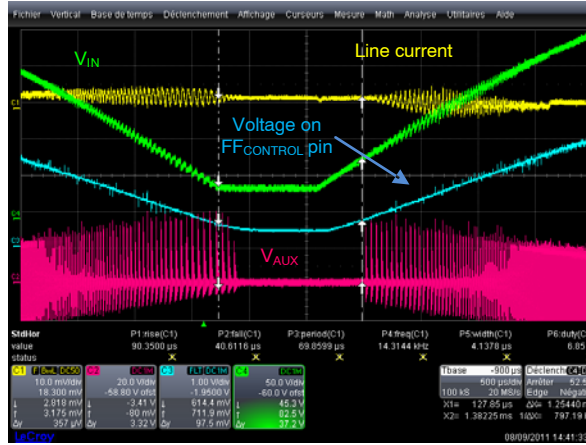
Fichier Vertical Base de temps Déclenchement Affichage Curseurs Mesure Math Analyse Utilitaires Aide

$V_{IN}$

Line current

Voltage on $FF_{CONTROL}$ pin

$V_{AUX}$

C1 C4 C3 C2

| StdHor | P1:rise(C1) | P2:fall(C1) | P3:period(C1) | P4:freq(C1) | P5:width(C1) | P6:duty(C |
|---|---|---|---|---|---|---|
| value | 90.3500 µs | 40.6116 µs | 69.8599 µs | 14.3144 kHz | 4.1378 µs | 6.85 |
| status | ✕ | ✕ | ✕ | ✕ | ✕ | ✕ |

C1 F BwL DC50 10.0 mV/div 18.300 mV 2.818 mV 3.175 mV 357 µV

C2 DC1M 20.0 V/div -58.80 V ofst 3.41 V -80 mV 3.32 V

C3 FLT DC1M 1.00 V/div -1.9500 V 614.4 mV 711.9 mV 97.5 mV

C4 DC1M 50.0 V/div -60.0 V ofst 45.3 V 82.5 V 37.2 V

Tbase -900 µs 500 µs/div 100 kS 20 MS/s X1= 127.85 µs X2= 1.38225 ms

Déclench Arrêter 52.5 Edge Négati ΔX= 1.25440 1/ΔX= 797.19

LeCroy 08/09/2011 14:41:3